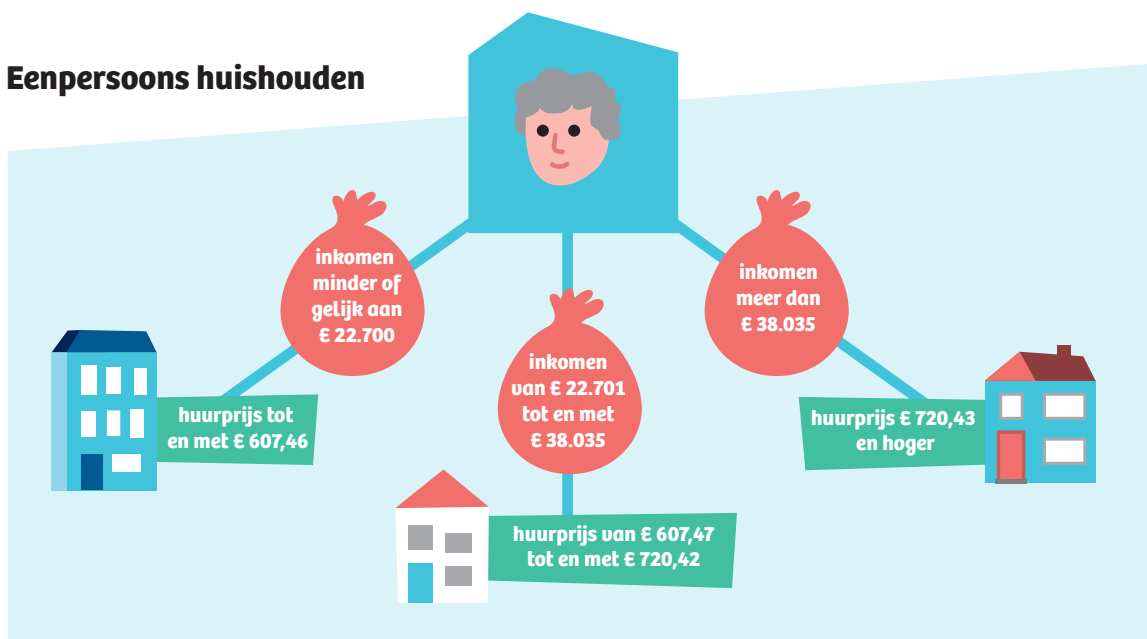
Eenpersoons huishouden

inkomen minder of gelijk aan € 22.700

huurprijs tot en met € 607,46

inkomen van € 22.701 tot en met € 38.035

huurprijs van € 607,47 tot en met € 720,42

inkomen meer dan € 38.035

huurprijs € 720,43 en hoger